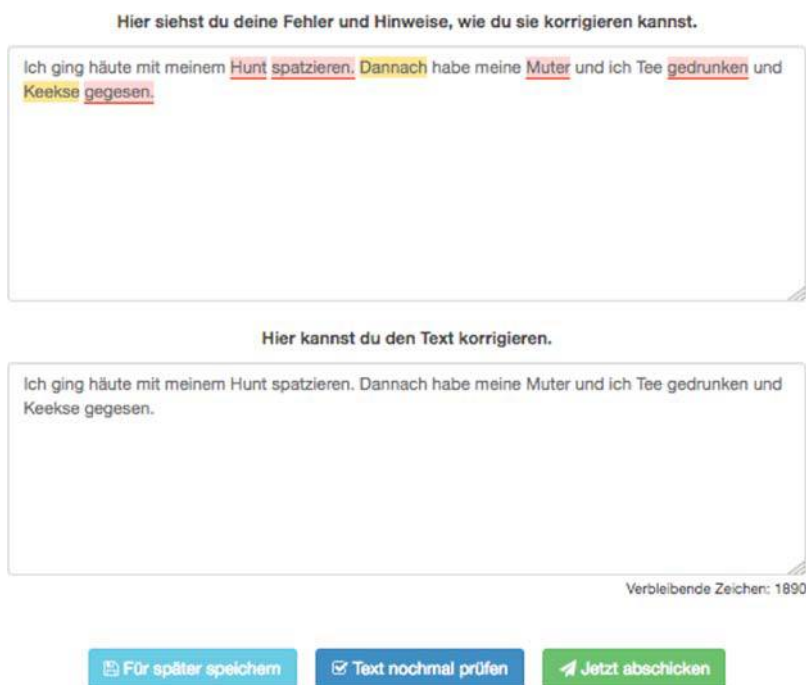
Hier siehst du deine Fehler und Hinweise, wie du sie korrigieren kannst.

Ich ging häute mit meinem Hunt spatzieren. Dannach habe meine Muter und ich Tee gedrunken und Keekse gegesen.

Hier kannst du den Text korrigieren.

Ich ging häute mit meinem Hunt spatzieren. Dannach habe meine Muter und ich Tee gedrunken und Keekse gegesen.

Verbleibende Zeichen: 1890

Für später speichern

Text nochmal prüfen

Jetzt abschicken